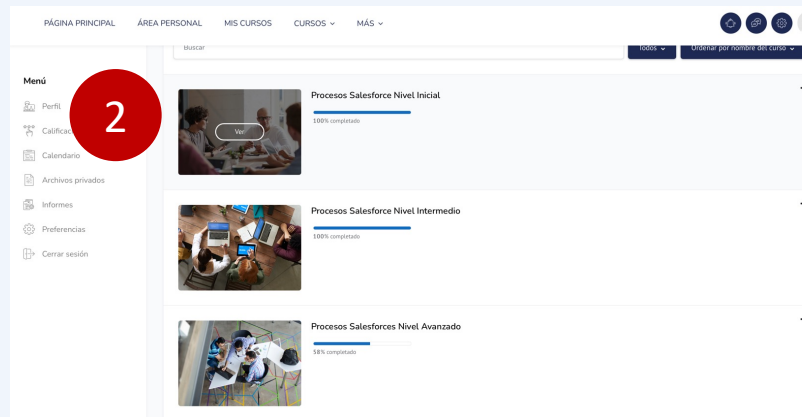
PÁGINA PRINCIPAL ÁREA PERSONAL MIS CURSOS CURSOS MÁS

Buscar

Todos Ordenar por nombre del curso

Menú

2

Perfil

Calificac

Calendario

Archivos privados

Informes

Preferencias

Cerrar sesión

Ver

Procesos Salesforce Nivel Inicial

100% completado

Procesos Salesforce Nivel Intermedio

100% completado

Procesos Salesforces Nivel Avanzado

58% completado